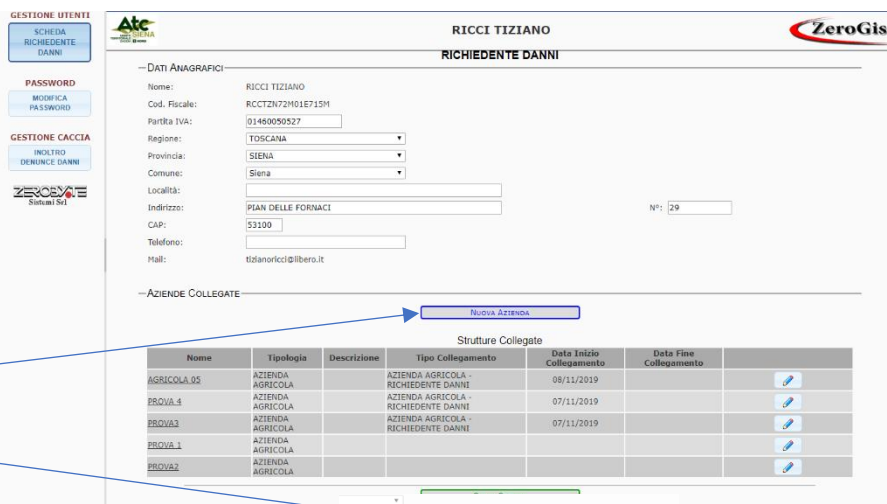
GESTIONE UTENTI
SCHEDA RICHIEDENTE DANNI
PASSWORD
MODIFICA PASSWORD
GESTIONE CACCIA
INOLTRO DENUNCE DANNI
ZEROBYTE Sistemi Srl

Atc SIENA

RICCI TIZIANO

ZeroGis

RICHIEDENTE DANNI

DATI ANAGRAFICI

Nome: RICCI TIZIANO
Cod. Fiscale: RCCTZN72M01E715M
Partita IVA: 01460050527
Regione: TOSCANA
Provincia: SIENA
Comune: Siena
Località:
Indirizzo: PIAN DELLE FORNACI
N°: 29
CAP: 53100
Telefono:
Mail: tizianoricci@libero.it

AZIENDE COLLEGATE

NUOVA AZIENDA

Strutture Collegate

| Nome | Tipologia | Descrizione | Tipo Collegamento | Data Inizio Collegamento | Data Fine Collegamento | |
|---|---|---|---|---|---|---|
| AGRICOLA 05 | AZIENDA AGRICOLA | | AZIENDA AGRICOLA - RICHIEDENTE DANNI | 08/11/2019 | | |
| PROVA 4 | AZIENDA AGRICOLA | | AZIENDA AGRICOLA - RICHIEDENTE DANNI | 07/11/2019 | | |
| PROVA3 | AZIENDA AGRICOLA | | AZIENDA AGRICOLA - RICHIEDENTE DANNI | 07/11/2019 | | |
| PROVA 1 | AZIENDA AGRICOLA | | | | | |
| PROVA2 | AZIENDA AGRICOLA | | | | | |

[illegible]